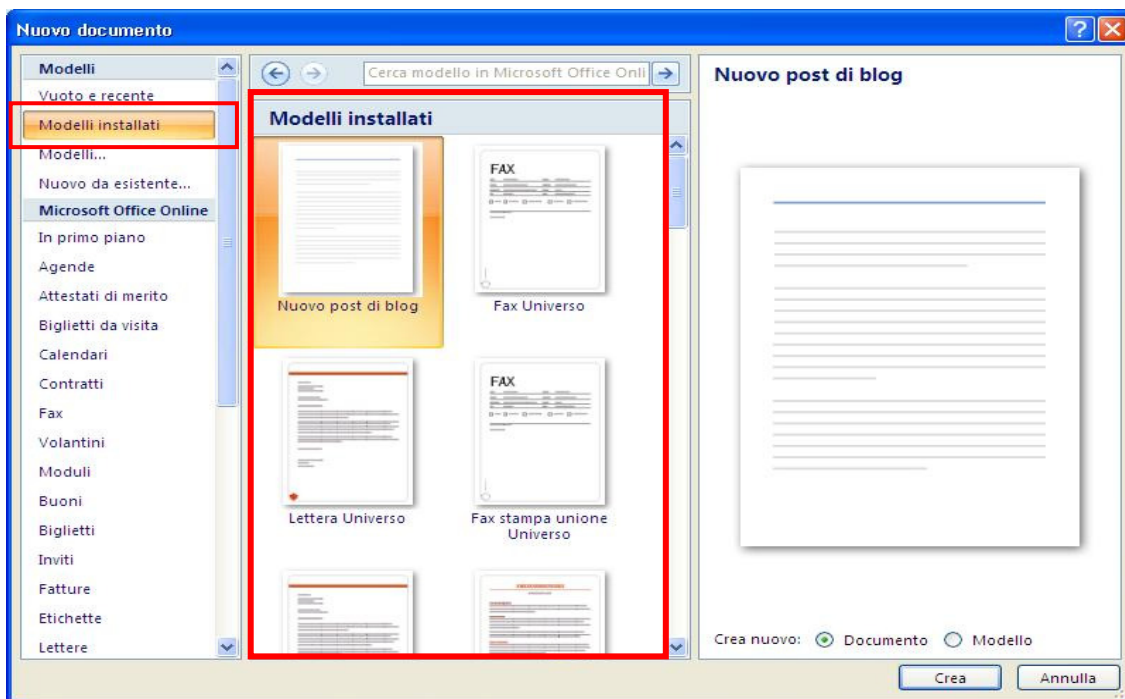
Nuovo documento

Modelli
Vuoto e recente
Modelli installati
Modelli...
Nuovo da esistente...
Microsoft Office Online
In primo piano
Agende
Attestati di merito
Biglietti da visita
Calendari
Contratti
Fax
Volantini
Moduli
Buoni
Biglietti
Inviti
Fatture
Etichette
Lettere

Cerca modello in Microsoft Office Onli

Modelli installati

FAX

Nuovo post di blog

Fax Universo

FAX

Lettera Universo

Fax stampa unione Universo

Nuovo post di blog

Crea nuovo: Documento Modello

Crea
Annulla